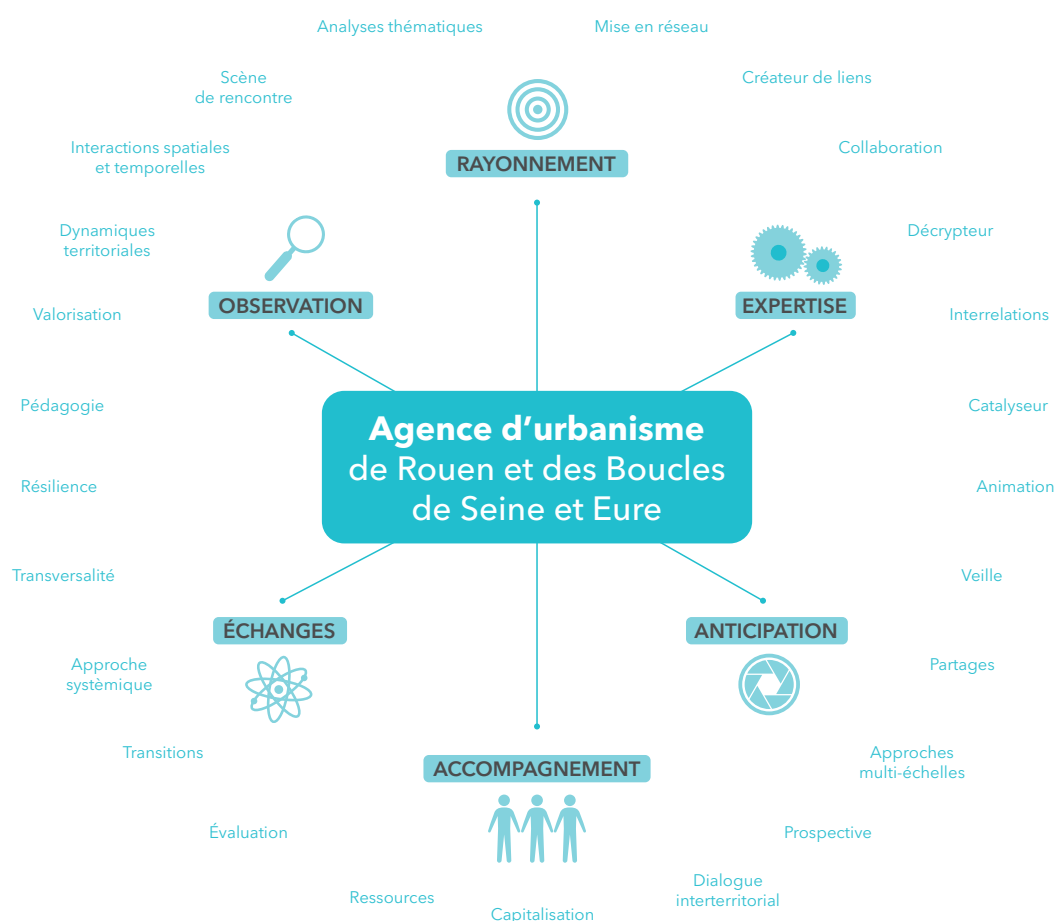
Analyses thématiques

Mise en réseau

Scène de rencontre

Créateur de liens

RAYONNEMENT

Interactions spatiales et temporelles

Collaboration

Dynamiques territoriales

Décrypteur

OBSERVATION

EXPERTISE

Valorisation

Interrelations

Pédagogie

**Agence d'urbanisme** de Rouen et des Boucles de Seine et Eure

Catalyseur

Résilience

Animation

Transversalité

Veille

ÉCHANGES

ANTICIPATION

Approche systèmique

Partages

Transitions

Approches multi-échelles

ACCOMPAGNEMENT

Évaluation

Prospective

Ressources

Dialogue interterritorial

Capitalisation